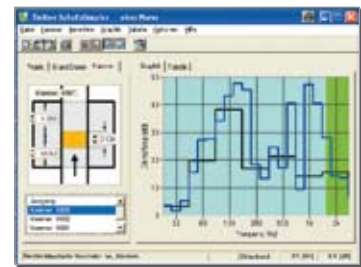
Bastian Schalldämmung - ohne Name

Datei Bearbeiten Ansicht Grafik Tabelle Optionen Hilfe

Trakt | Raum/Daten | Flanken

Grafik | Tabelle

Zuordnung
Variante 1000
Variante 2000
Variante 3000

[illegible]

63
125
250
500
1k
2k

Frequenz, Hz